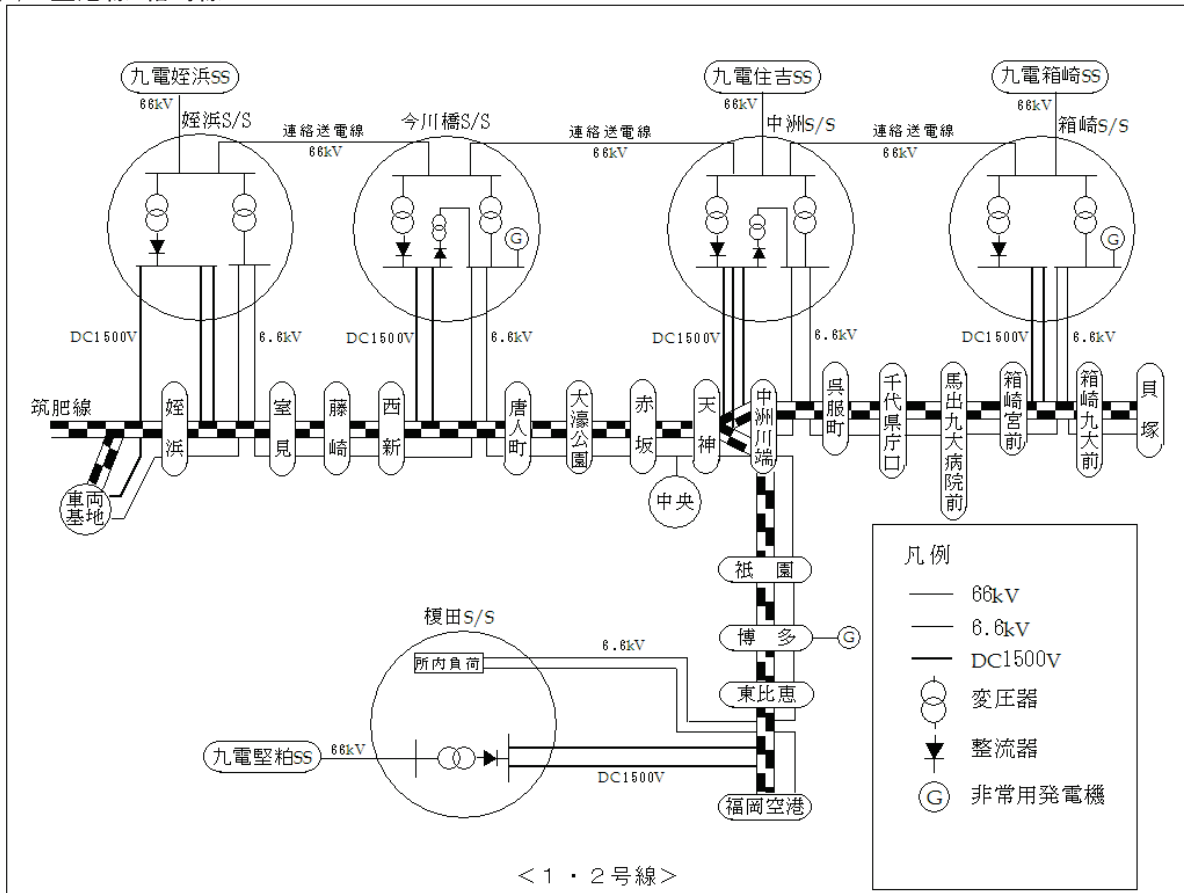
九電姪浜SS
66kV
姪浜S/S
連絡送電線
66kV
今川橋S/S
連絡送電線
66kV
九電住吉SS
66kV
中洲S/S
連絡送電線
66kV
九電箱崎SS
66kV
箱崎S/S

DC1500V
6.6kV
DC1500V
6.6kV
DC1500V
6.6kV
DC1500V
6.6kV

筑肥線
姪浜
室見
藤崎
西新
唐人町
大濠公園
赤坂
天神
中洲川端
呉服町
千代県庁口
馬出九大病院前
箱崎宮前
箱崎九大前
貝塚
車両基地
中央
祇園
博多
東比恵
福岡空港

榎田S/S
6.6kV
所内負荷
九電堅粕SS
66kV
DC1500V

凡例
66kV
6.6kV
DC1500V
変圧器
整流器
非常用発電機

<1・2号線>